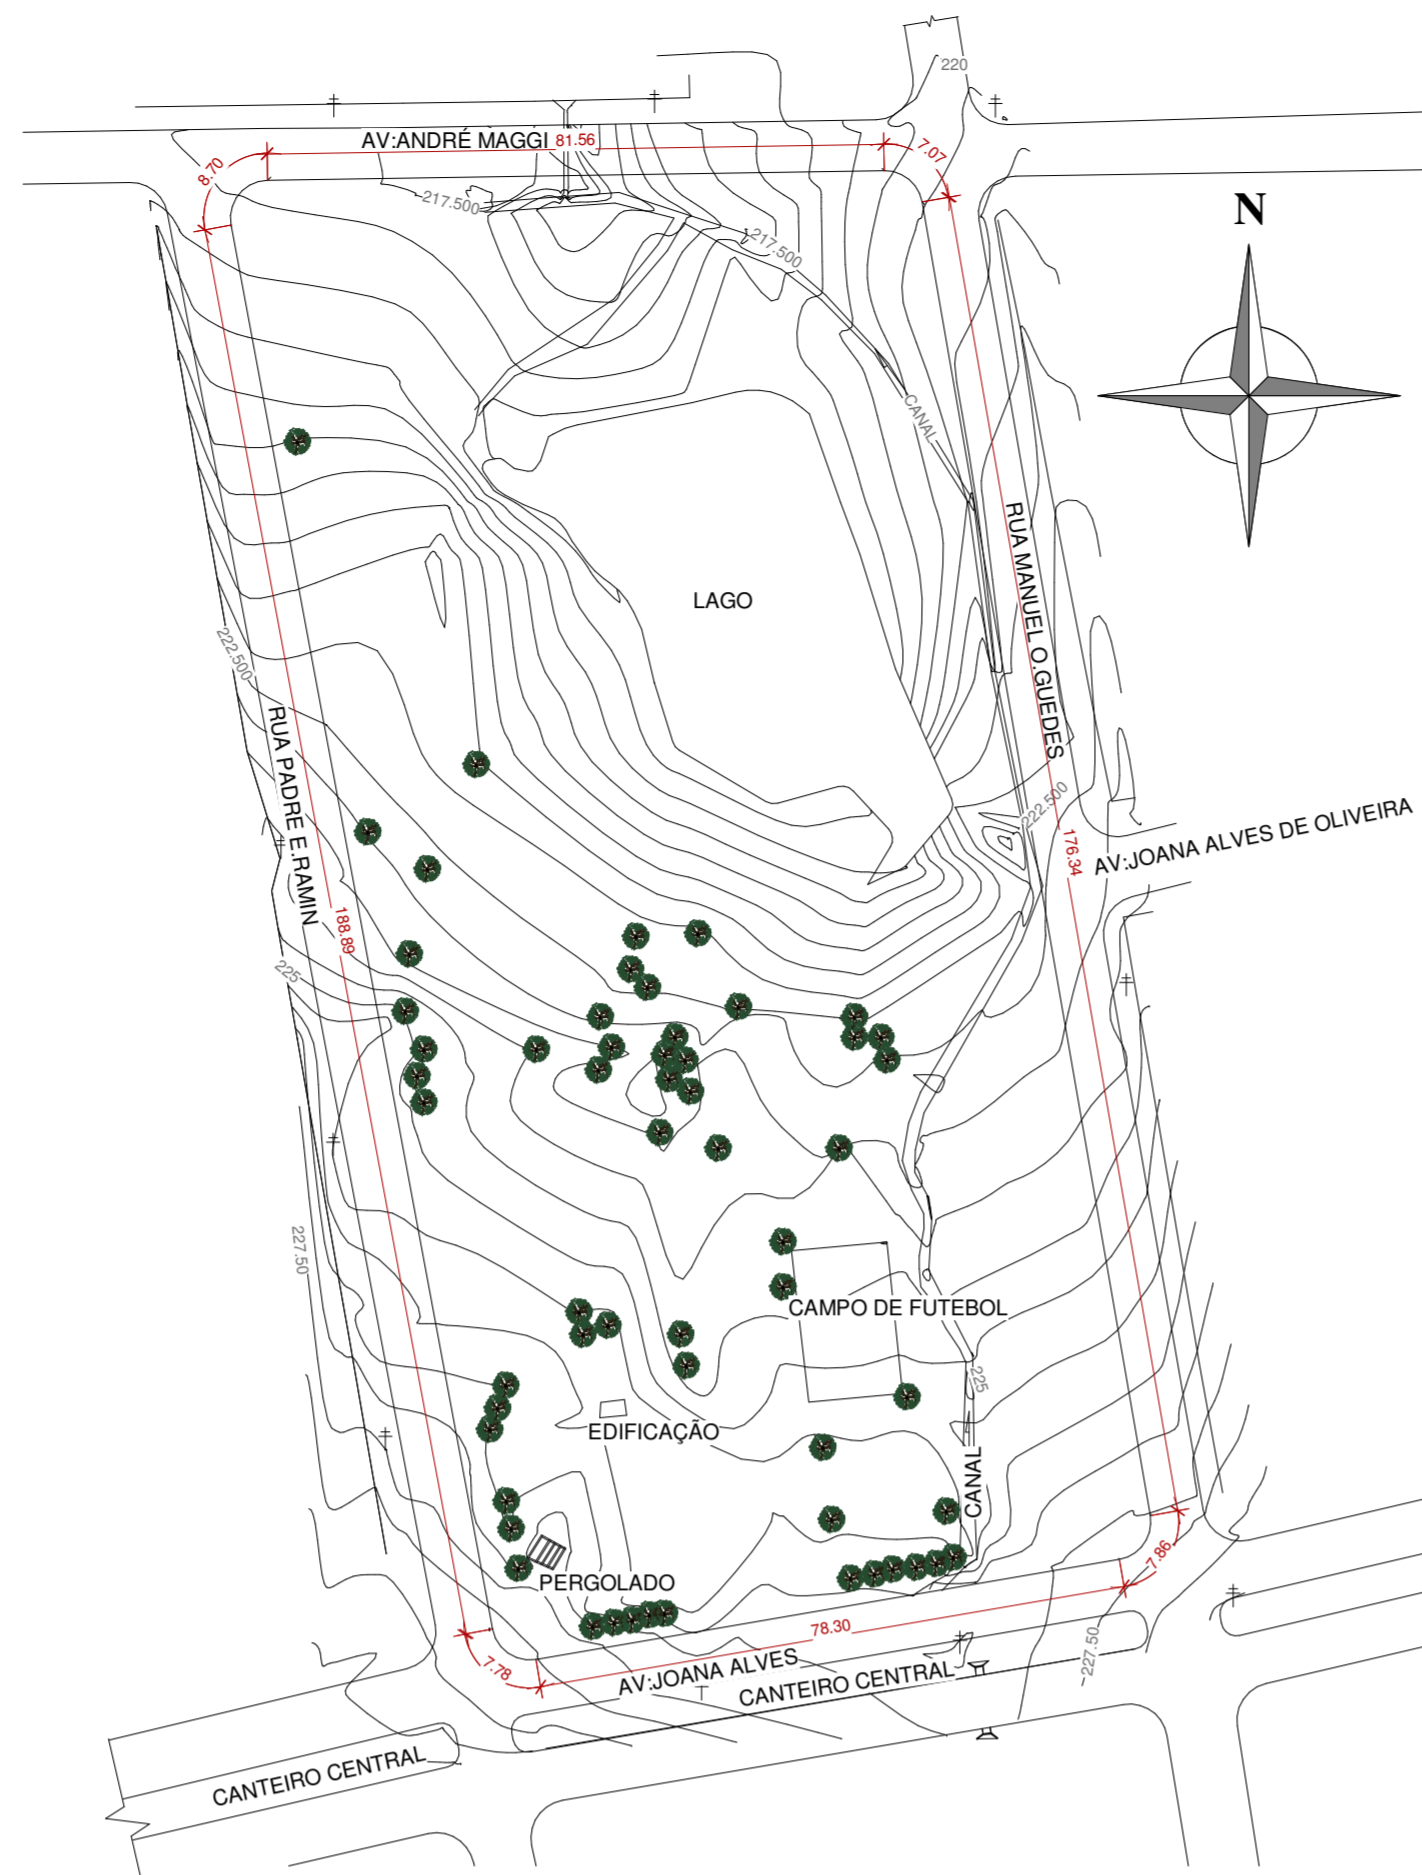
220
AV:ANDRÉ MAGGI 81.56
7.07
8.70
217.500
217.500
N
CANAL
RUA MANUEL O.GUEDES
LAGO
222.500
RUA PADRE E.RAMIN
222.500
176.34
AV:JOANA ALVES DE OLIVEIRA
188.89
225
227.50
CAMPO DE FUTEBOL
225
EDIFICAÇÃO
CANAL
PERGOLADO
7.86
78.30
7.78
AV:JOANA ALVES
CANTEIRO CENTRAL
227.50
CANTEIRO CENTRAL